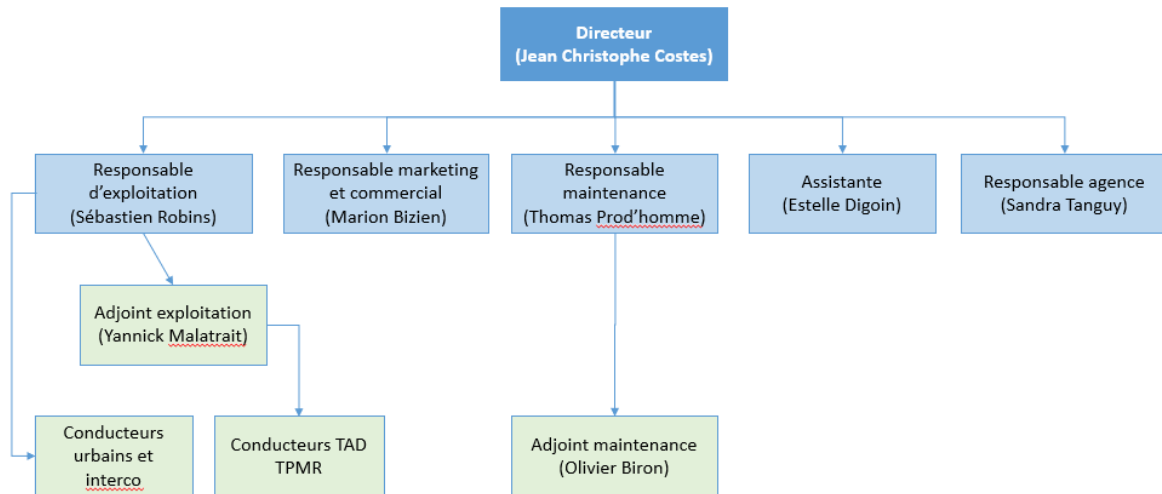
Directeur
(Jean Christophe Costes)

Responsable d'exploitation
(Sébastien Robins)

Responsable marketing et commercial
(Marion Bizien)

Responsable maintenance
(Thomas Prod'homme)

Assistante
(Estelle Digoin)

Responsable agence
(Sandra Tanguy)

Adjoint exploitation
(Yannick Malatrait)

Conducteurs urbains et interco

Conducteurs TAD TPMR

Adjoint maintenance
(Olivier Biron)